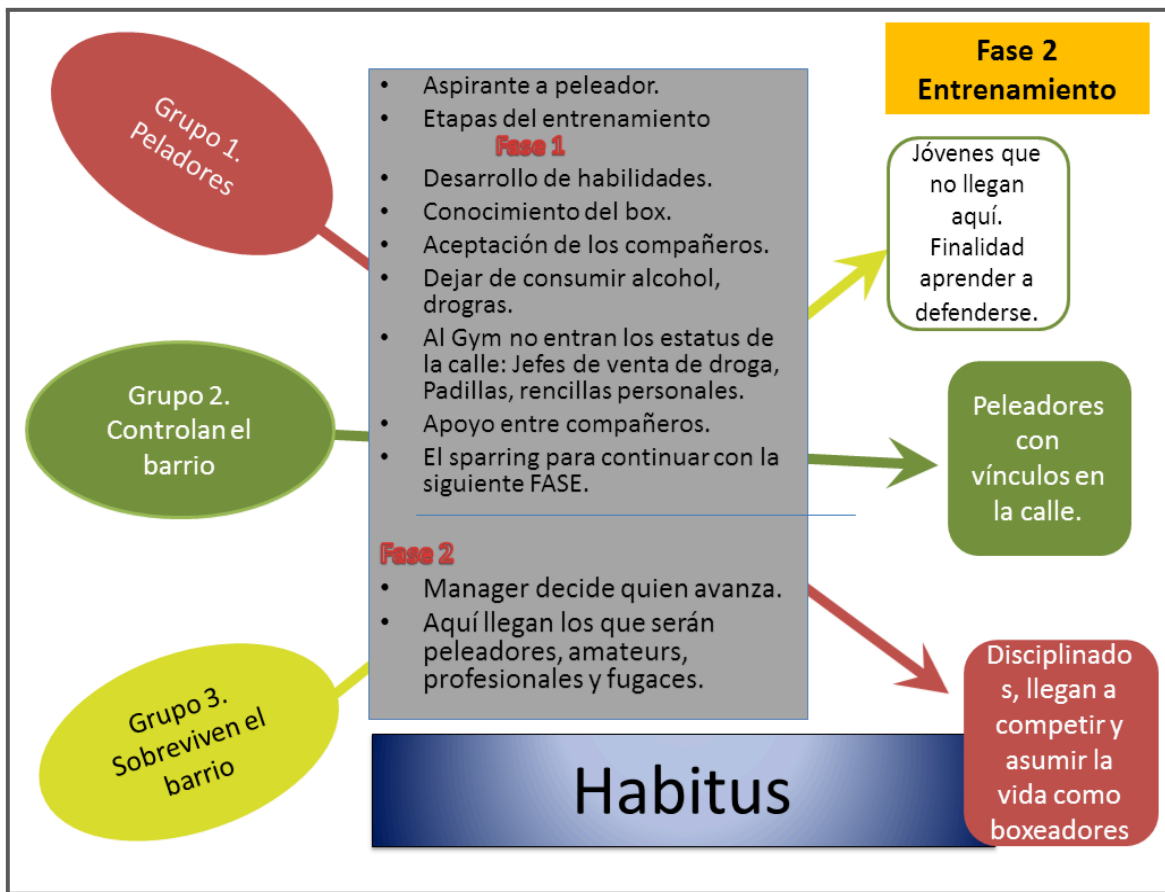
Grupo 1.
Peladores

Grupo 2.
Controlan el
barrio

Grupo 3.
Sobreviven el
barrio

• Aspirante a peleador.
• Etapas del entrenamiento
Fase 1
• Desarrollo de habilidades.
• Conocimiento del box.
• Aceptación de los compañeros.
• Dejar de consumir alcohol, drogras.
• Al Gym no entran los estatus de la calle: Jefes de venta de droga, Padillas, rencillas personales.
• Apoyo entre compañeros.
• El sparring para continuar con la siguiente FASE.

Fase 2
• Manager decide quien avanza.
• Aquí llegan los que serán peleadores, amateurs, profesionales y fugaces.

Habitus

Fase 2
Entrenamiento

Jóvenes que no llegan aquí. Finalidad aprender a defenderse.

Peleadores con vínculos en la calle.

Disciplinados, llegan a competir y asumir la vida como boxeadores